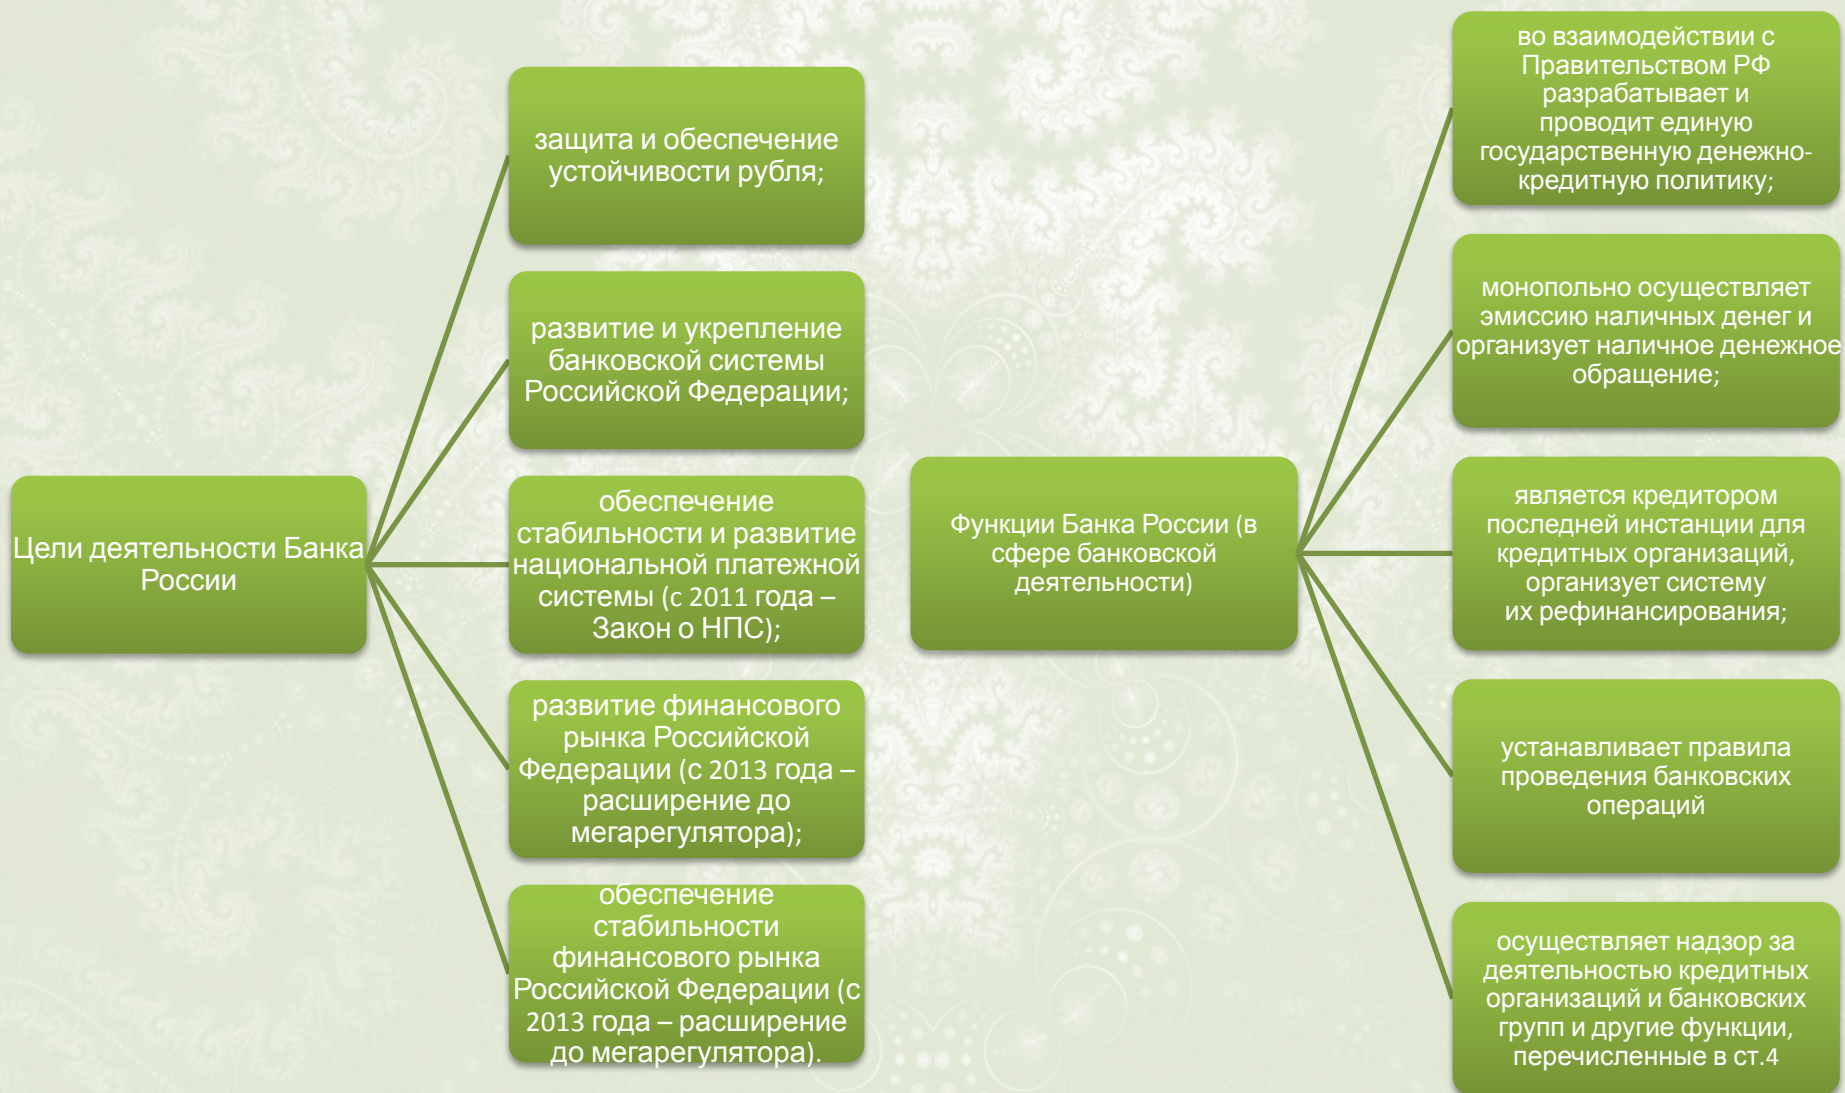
Цели деятельности Банка России

защита и обеспечение устойчивости рубля;

развитие и укрепление банковской системы Российской Федерации;

обеспечение стабильности и развитие национальной платежной системы (с 2011 года – Закон о НПС);

развитие финансового рынка Российской Федерации (с 2013 года – расширение до мегарегулятора);

обеспечение стабильности финансового рынка Российской Федерации (с 2013 года – расширение до мегарегулятора).

Функции Банка России (в сфере банковской деятельности)

во взаимодействии с Правительством РФ разрабатывает и проводит единую государственную денежно-кредитную политику;

монопольно осуществляет эмиссию наличных денег и организует наличное денежное обращение;

является кредитором последней инстанции для кредитных организаций, организует систему их рефинансирования;

устанавливает правила проведения банковских операций

осуществляет надзор за деятельностью кредитных организаций и банковских групп и другие функции, перечисленные в ст.4